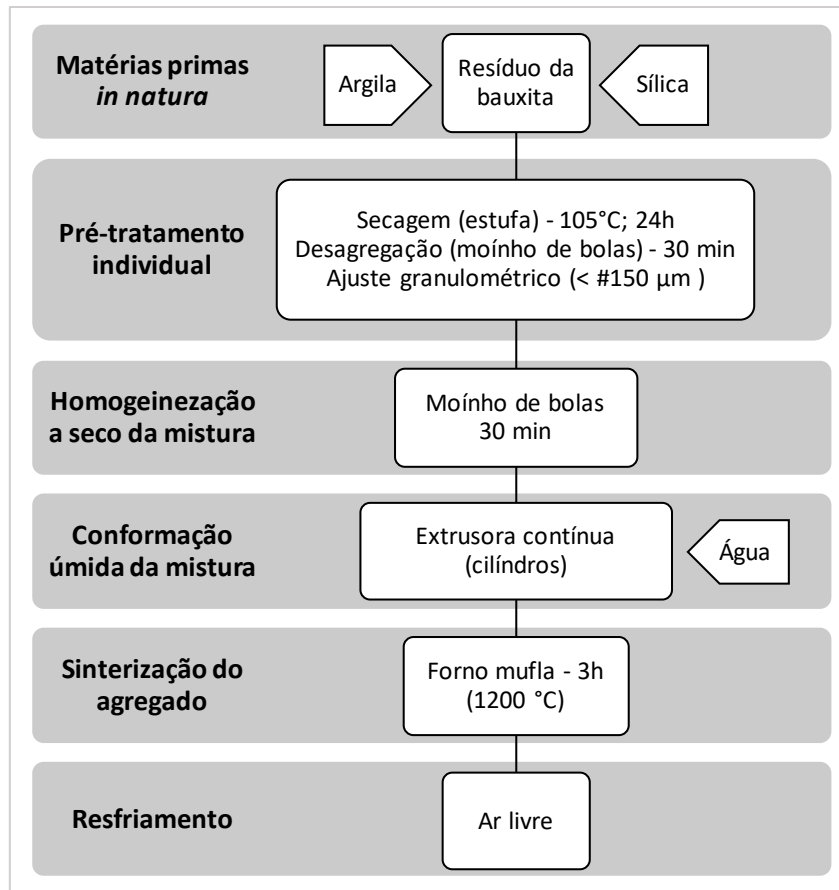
Matérias primas *in natura*

Argila

Resíduo da bauxita

Sílica

Pré-tratamento individual

Secagem (estufa) - 105°C; 24h
Desagregação (moínho de bolas) - 30 min
Ajuste granulométrico (< #150 μm )

Homogeinezação a seco da mistura

Moínho de bolas
30 min

Conformação úmida da mistura

Extrusora contínua
(cilíndros)

Água

Sinterização do agregado

Forno mufla - 3h
(1200 °C)

Resfriamento

Ar livre